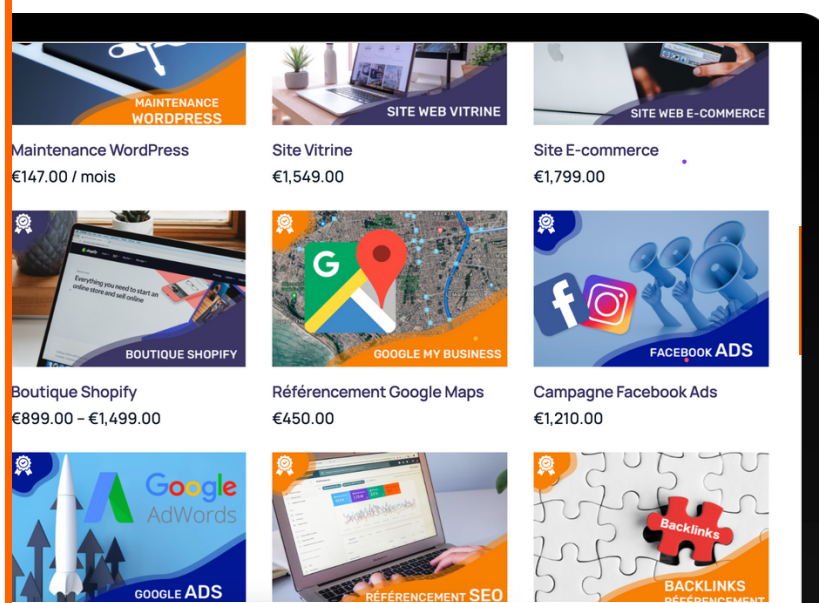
MAINTENANCE WORDPRESS

Maintenance WordPress
€147.00 / mois

SITE WEB VITRINE

Site Vitrine
€1,549.00

SITE WEB E-COMMERCE

Site E-commerce
€1,799.00

Everything you need to start an online store and sell online

BOUTIQUE SHOPIFY

Boutique Shopify
€899.00 – €1,499.00

GOOGLE MY BUSINESS

Référencement Google Maps
€450.00

FACEBOOK ADS

Campagne Facebook Ads
€1,210.00

Google AdWords

GOOGLE ADS

RÉFÉRENCEMENT SEO

Backlinks

BACKLINKS
RÉFÉRENCEMENT